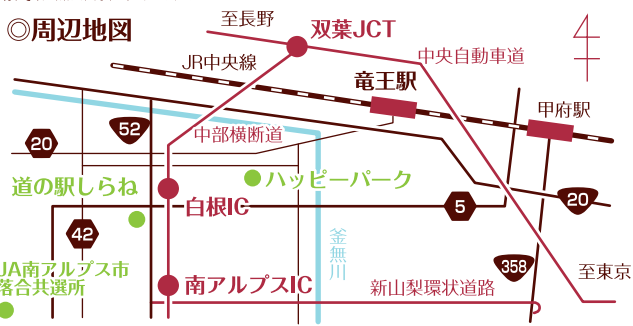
◎周辺地図

至長野

双葉JCT

中央自動車道

JR中央線

竜王駅

甲府駅

52

20

中部横断道

道の駅しらね

ハッピーパーク

白根IC

5

20

42

釜無川

JA南アルプス市落合共選所

南アルプスIC

358

新山梨環状道路

至東京